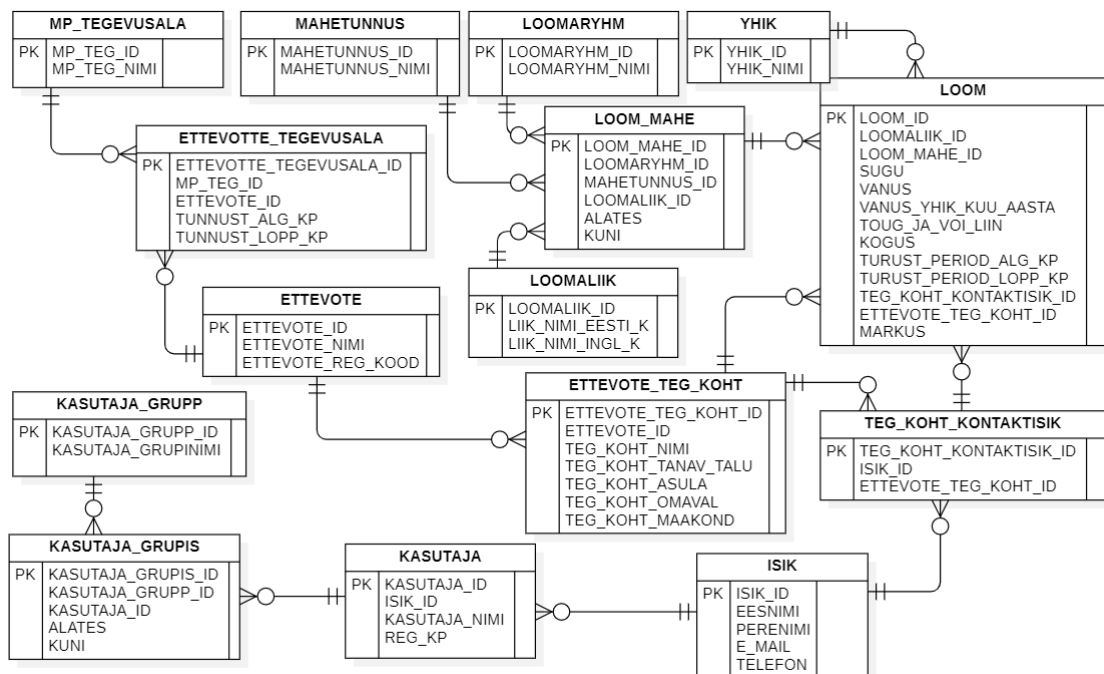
MP_TEGEVUSALA

PK MP_TEG_ID
MP_TEG_NIMI

MAHETUNNUS

PK MAHETUNNUS_ID
MAHETUNNUS_NIMI

LOOMARYHM

PK LOOMARYHM_ID
LOOMARYHM_NIMI

YHIK

PK YHIK_ID
YHIK_NIMI

LOOM

PK LOOM_ID
LOOMALIIK_ID
LOOM_MAHE_ID
SUGU
VANUS
VANUS_YHIK_KUU_AASTA
TOUG_JA_VOI_LIIN
KOGUS
TURUST_PERIOD_ALG_KP
TURUST_PERIOD_LOPP_KP
TEG_KOHT_KONTAKTISIK_ID
ETTEVOTE_TEG_KOHT_ID
MARKUS

LOOM_MAHE

PK LOOM_MAHE_ID
LOOMARYHM_ID
MAHETUNNUS_ID
LOOMALIIK_ID
ALATES
KUNI

ETTEVOTTE_TEGEVUSALA

PK ETTEVOTTE_TEGEVUSALA_ID
MP_TEG_ID
ETTEVOTE_ID
TUNNUST_ALG_KP
TUNNUST_LOPP_KP

LOOMALIIK

PK LOOMALIIK_ID
LIIK_NIMI_EESTI_K
LIIK_NIMI_INGL_K

ETTEVOTE

PK ETTEVOTE_ID
ETTEVOTE_NIMI
ETTEVOTE_REG_KOOD

ETTEVOTE_TEG_KOHT

PK ETTEVOTE_TEG_KOHT_ID
ETTEVOTE_ID
TEG_KOHT_NIMI
TEG_KOHT_TANAV_TALU
TEG_KOHT_ASULA
TEG_KOHT_OMAVAL
TEG_KOHT_MAAKOND

KASUTAJA_GRUPP

PK KASUTAJA_GRUPP_ID
KASUTAJA_GRUPINIMI

TEG_KOHT_KONTAKTISIK

PK TEG_KOHT_KONTAKTISIK_ID
ISIK_ID
ETTEVOTE_TEG_KOHT_ID

KASUTAJA_GRUPIS

PK KASUTAJA_GRUPIS_ID
KASUTAJA_GRUPP_ID
KASUTAJA_ID
ALATES
KUNI

KASUTAJA

PK KASUTAJA_ID
ISIK_ID
KASUTAJA_NIMI
REG_KP

ISIK

PK ISIK_ID
EESNIMI
PERENIMI
E_MAIL
TELEFON